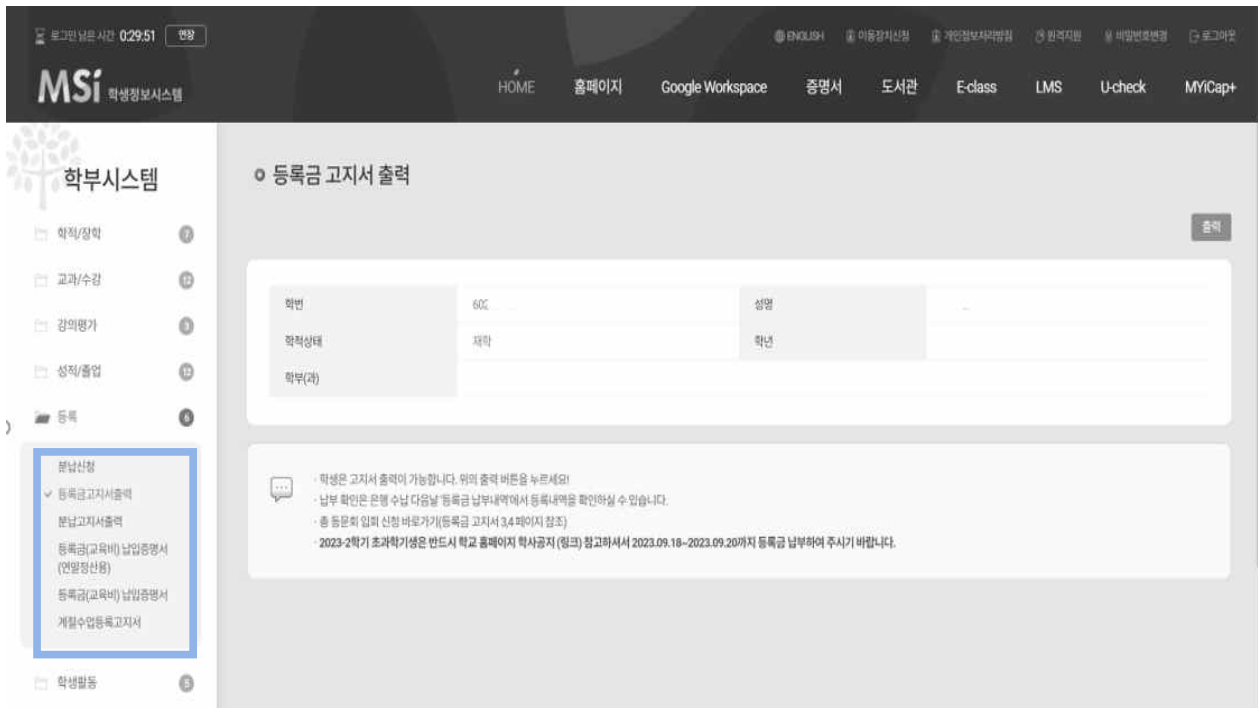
로그인 남은 시간 0:29:51 연장

ENGLISH 이용장치신청 개인정보처리방침 원격지원 비밀번호변경 로그아웃

MSi 학생정보시스템

HOME 홈페이지 Google Workspace 증명서 도서관 E-class LMS U-check MYiCap+

학부시스템

학적/장학 7
교과/수강 12
강의평가 3
성적/졸업 12
등록 6
분납신청
등록금고지서출력
분납고지서출력
등록금(교육비) 납입증명서 (연말정산용)
등록금(교육비) 납입증명서
계절수업등록고지서
학생활동 5

등록금 고지서 출력

출력

| 학번 | 60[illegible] | 성명 | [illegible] |
|---|---|---|---|
| 학적상태 | 재학 | 학년 | |
| 학부(과) | | | |

· 학생은 고지서 출력이 가능합니다. 위의 출력 버튼을 누르세요!
· 납부 확인은 은행 수납 다음날 '등록금 납부내역'에서 등록내역을 확인하실 수 있습니다.
· 총 동문회 입회 신청 바로가기(등록금 고지서 3,4 페이지 참조)
· 2023-2학기 초과학기생은 반드시 학교 홈페이지 학사공지 (링크) 참고하셔서 2023.09.18~2023.09.20까지 등록금 납부하여 주시기 바랍니다.